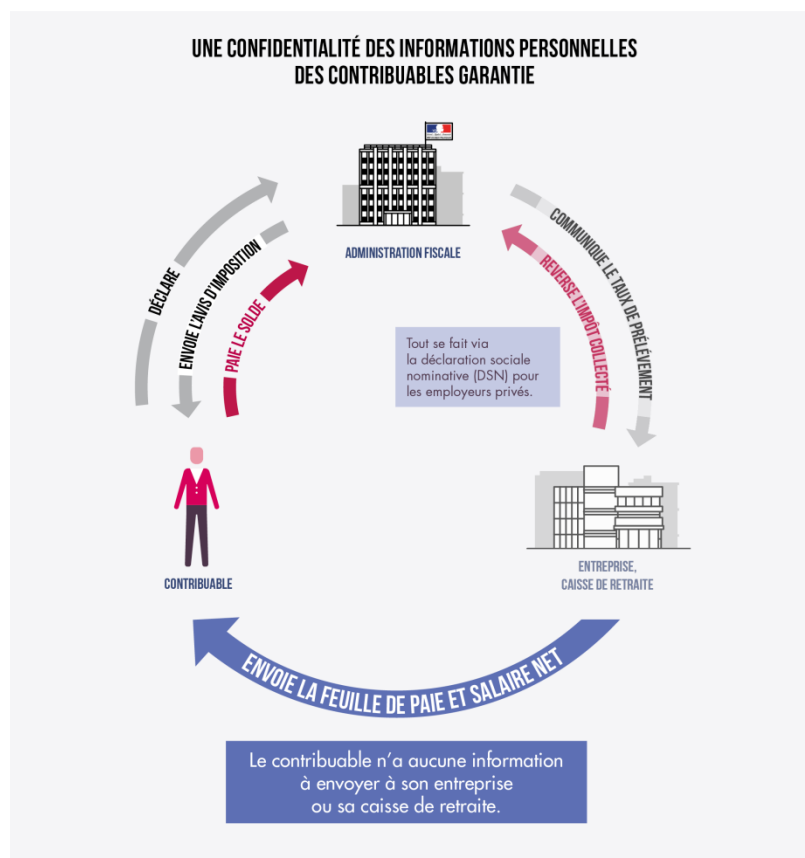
UNE CONFIDENTIALITÉ DES INFORMATIONS PERSONNELLES DES CONTRIBUABLES GARANTIE

ADMINISTRATION FISCALE

DÉCLARE

ENVOIE L'AVIS D'IMPOSITION

PAIE LE SOLDE

COMMUNIQUE LE TAUX DE PRÉLÈVEMENT

REVERSE L'IMPÔT COLLECTÉ

Tout se fait via la déclaration sociale nominative (DSN) pour les employeurs privés.

CONTRIBUABLE

ENTREPRISE, CAISSE DE RETRAITE

ENVOIE LA FEUILLE DE PAIE ET SALAIRE NET

Le contribuable n'a aucune information à envoyer à son entreprise ou sa caisse de retraite.